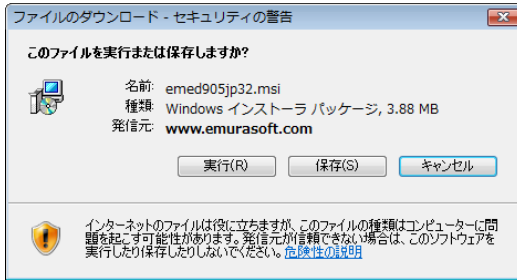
ファイルのダウンロード - セキュリティの警告

このファイルを実行または保存しますか?

名前: emed905jp32.msi
種類: Windows インストーラ パッケージ, 3.88 MB
発信元: www.emurasoft.com

実行(R) 保存(S) キャンセル

インターネットのファイルは役に立ちますが、このファイルの種類はコンピューターに問題を起こす可能性があります。発信元が信頼できない場合は、このソフトウェアを実行したり保存したりしないでください。危険性の説明